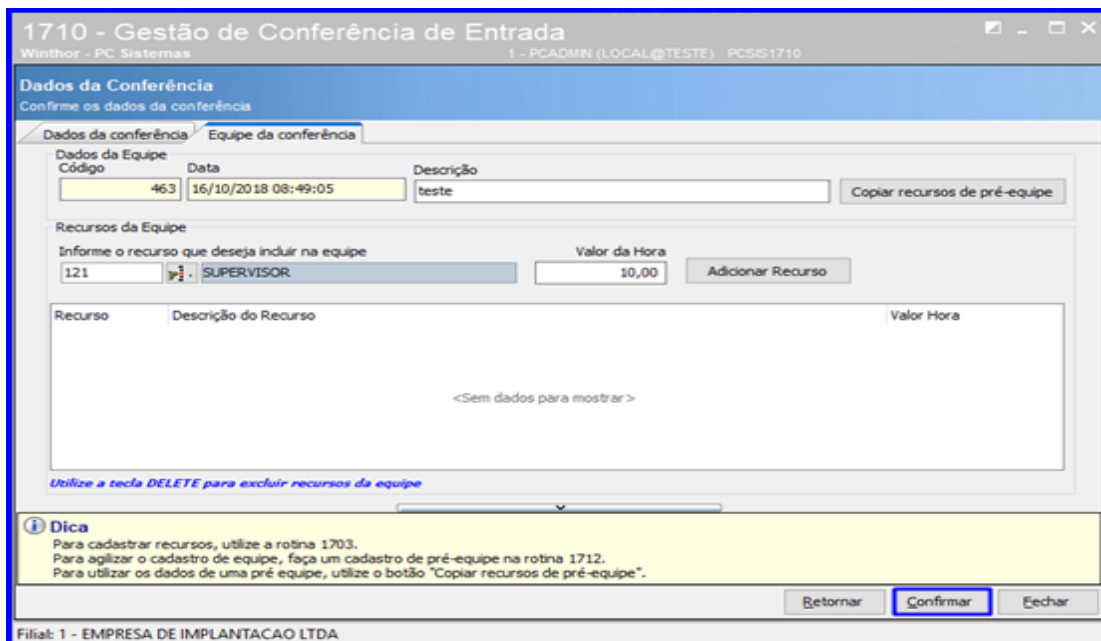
1710 - Gestão de Conferência de Entrada
Winthor - PC Sistemas
1 - PCADMIN (LOCAL@TESTE) PCSIS1710

Dados da Conferência
Confirme os dados da conferência

Dados da conferência
Equipe da conferência

Dados da Equipe
Código
463
Data
16/10/2018 08:49:05
Descrição
teste
Copiar recursos de pré-equipe

Recursos da Equipe
Informe o recurso que deseja incluir na equipe
121
SUPERVISOR
Valor da Hora
10,00
Adicionar Recurso

| Recurso | Descrição do Recurso | Valor Hora |
|---|---|---|

<Sem dados para mostrar>

Utilize a tecla DELETE para excluir recursos da equipe

Dica
Para cadastrar recursos, utilize a rotina 1703.
Para agilizar o cadastro de equipe, faça um cadastro de pré-equipe na rotina 1712.
Para utilizar os dados de uma pré equipe, utilize o botão "Copiar recursos de pré-equipe".

Retornar
Confirmar
Fechar

Filial: 1 - EMPRESA DE IMPLANTACAO LTDA